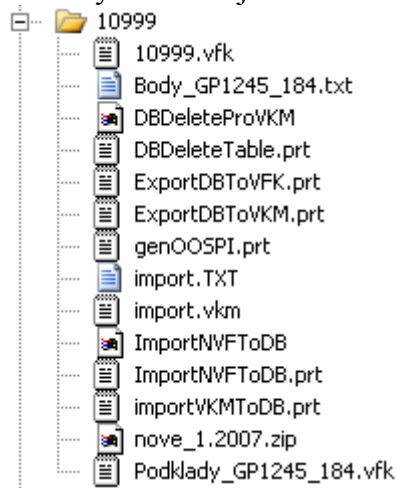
10999
10999.vfk
Body_GP1245_184.txt
DBDeleteProVKM
DBDeleteTable.prt
ExportDBToVFK.prt
ExportDBToVKM.prt
genOOSPI.prt
import.TXT
import.vkm
ImportNVFToDB
ImportNVFToDB.prt
importVKMToDB.prt
nove_1.2007.zip
Podklady_GP1245_184.vfk